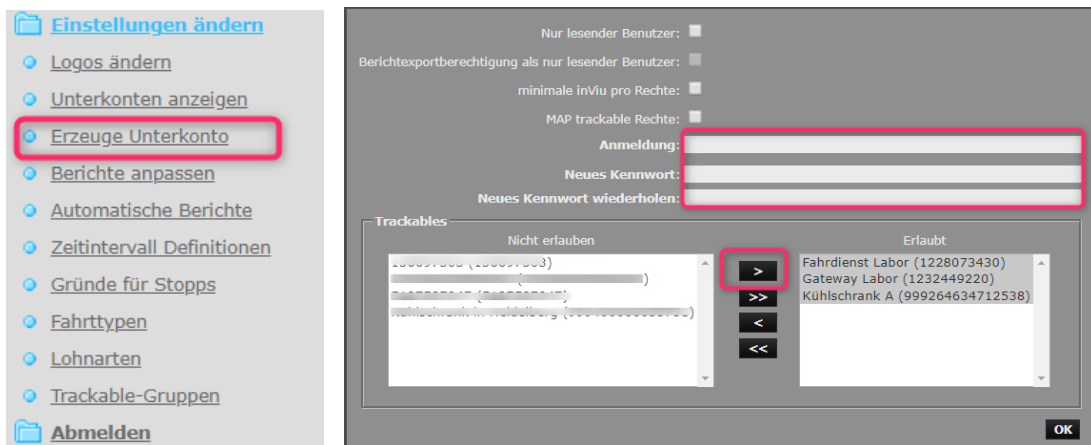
Einstellungen ändern
Logos ändern
Unterkonten anzeigen
Erzeuge Unterkonto
Berichte anpassen
Automatische Berichte
Zeitintervall Definitionen
Gründe für Stopps
Fahrttypen
Lohnarten
Trackable-Gruppen
Abmelden

Nur lesender Benutzer:
Berichtexportberechtigung als nur lesender Benutzer:
minimale inViu pro Rechte:
MAP trackable Rechte:
Anmeldung:
Neues Kennwort:
Neues Kennwort wiederholen:

Trackables
Nicht erlauben
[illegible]
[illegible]
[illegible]
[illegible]

>
>>
<
<<

Erlaubt
Fahrdienst Labor (1228073430)
Gateway Labor (1232449220)
Kühlschrank A (999264634712538)

OK